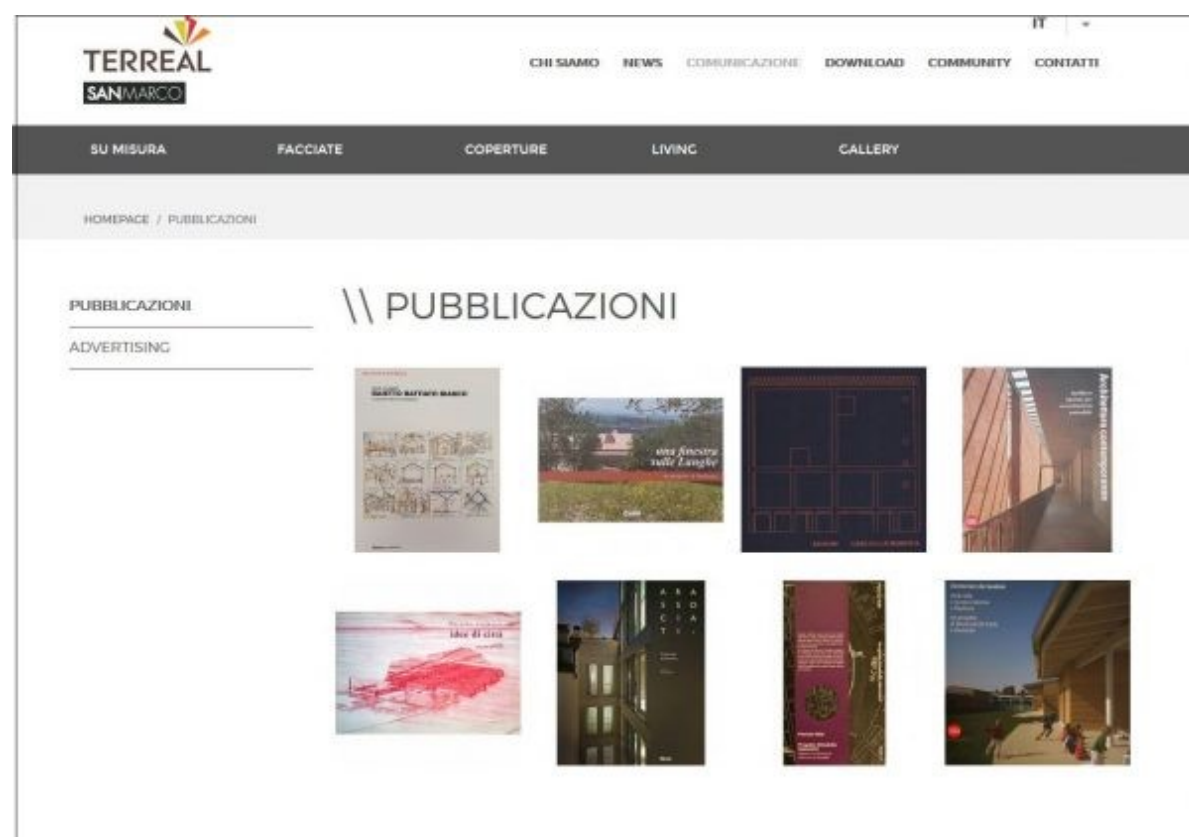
TERREAL SANMARCO

IT

CHI SIAMO NEWS COMUNICAZIONE DOWNLOAD COMMUNITY CONTATTI

SU MISURA FACCIATE COPERTURE LIVING GALLERY

HOMEPAGE / PUBBLICAZIONI

PUBBLICAZIONI

ADVERTISING

\\ PUBBLICAZIONI

una finestra sulle Langhe

A S S O C I A T I

idee di città

Architettura contemporanea